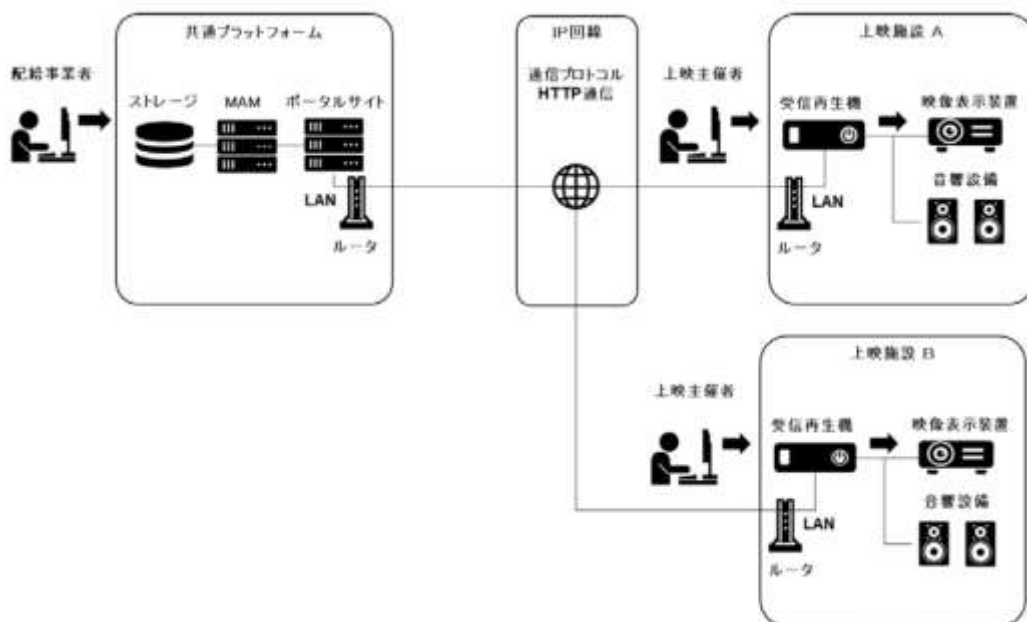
配給事業者

共通プラットフォーム

ストレージ

MAM

ポータルサイト

LAN

ルータ

IP回線

通信プロトコル
HTTP通信

上映主催者

上映施設 A

受信再生機

映像表示装置

音響設備

LAN

ルータ

上映主催者

上映施設 B

受信再生機

映像表示装置

音響設備

LAN

ルータ